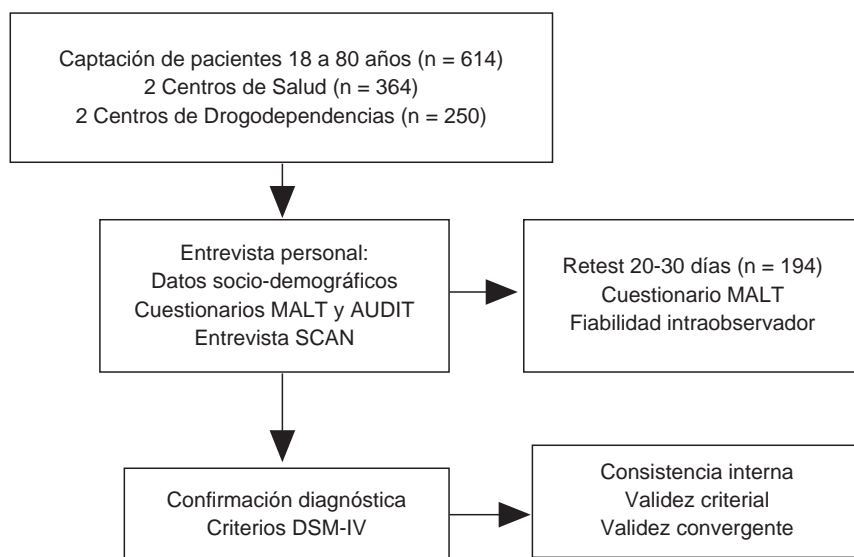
Captación de pacientes 18 a 80 años (n = 614)
2 Centros de Salud (n = 364)
2 Centros de Drogodependencias (n = 250)

Entrevista personal:
Datos socio-demográficos
Cuestionarios MALT y AUDIT
Entrevista SCAN

Retest 20-30 días (n = 194)
Cuestionario MALT
Fiabilidad intraobservador

Confirmación diagnóstica
Criterios DSM-IV

Consistencia interna
Validez criterial
Validez convergente